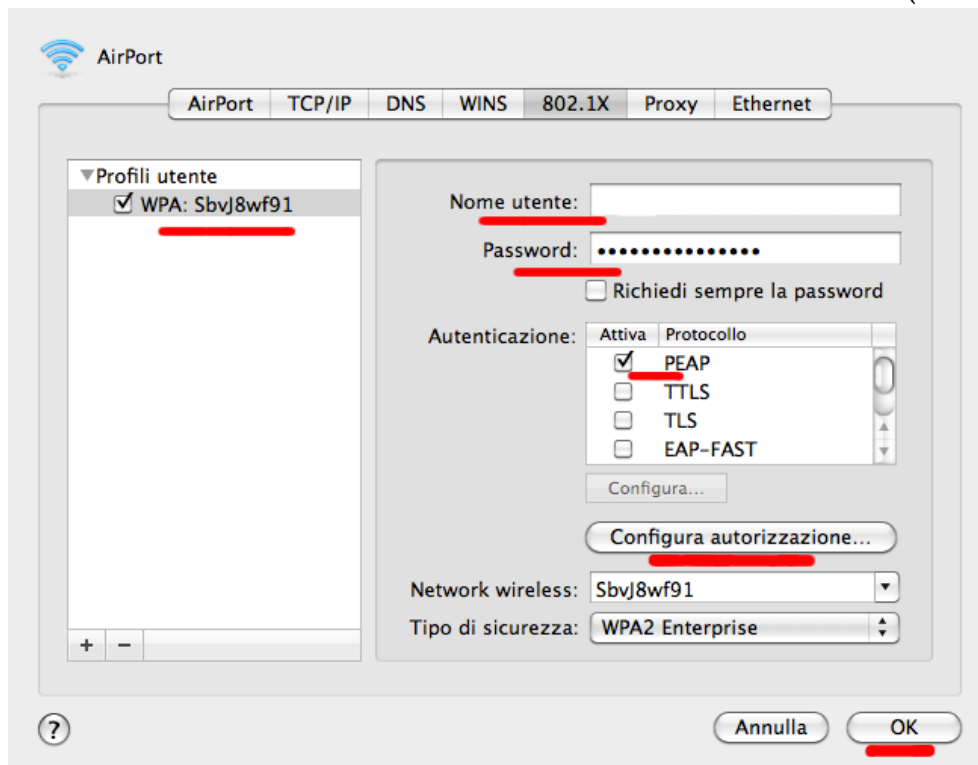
AirPort

AirPort | TCP/IP | DNS | WINS | 802.1X | Proxy | Ethernet

▼Profili utente
☑ WPA: SbvJ8wf91

Nome utente:
Password: •••••••••••••••
☐ Richiedi sempre la password

Autenticazione:

| Attiva | Protocollo |
|---|---|
| ☑ | PEAP |
| ☐ | TTLS |
| ☐ | TLS |
| ☐ | EAP-FAST |

Configura...

Configura autorizzazione...

Network wireless: SbvJ8wf91
Tipo di sicurezza: WPA2 Enterprise

+ −

?

Annulla
OK